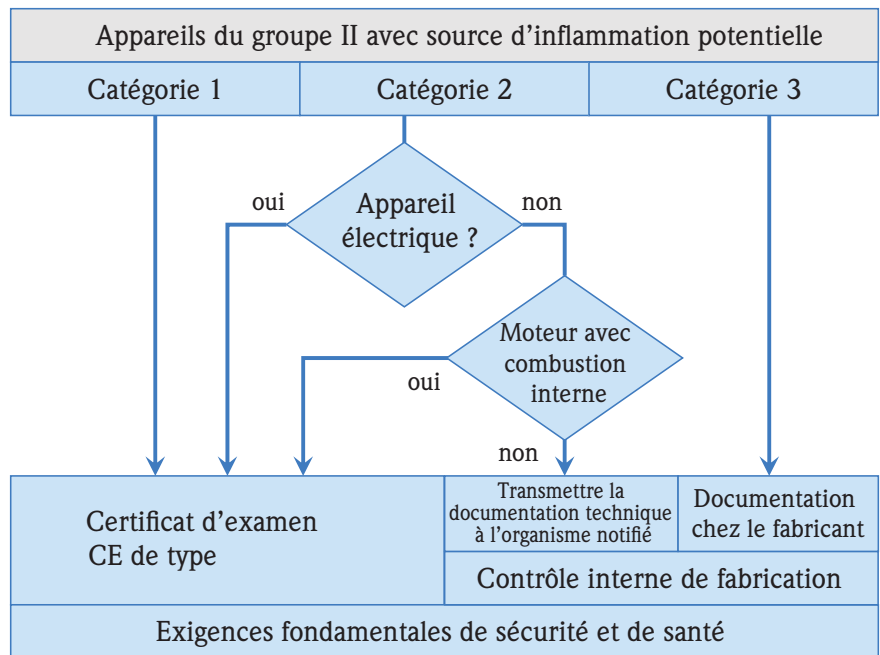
Appareils du groupe II avec source d'inflammation potentielle

Catégorie 1

Catégorie 2

Catégorie 3

oui

Appareil électrique ?

non

Moteur avec combustion interne

oui

non

Certificat d'examen CE de type

Transmettre la documentation technique à l'organisme notifié

Documentation chez le fabricant

Contrôle interne de fabrication

Exigences fondamentales de sécurité et de santé